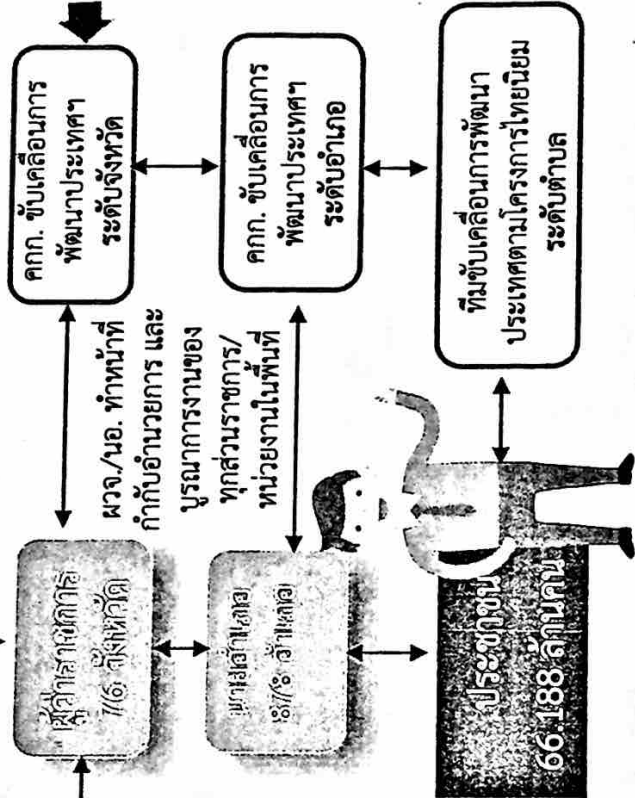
คกก. ขับเคลื่อนการพัฒนาประเทศฯ ระดับจังหวัด

คกก. ขับเคลื่อนการพัฒนาประเทศฯ ระดับอำเภอ

ทีมขับเคลื่อนการพัฒนาประเทศตามโครงการไทยนิยม ระดับตำบล

ผวจ./นอ. ทำหน้าที่กำกับอำนวยการ และบูรณาการงานของทุกส่วนราชการ/หน่วยงานในพื้นที่

ผู้ว่าราชการ 76 จังหวัด

นายอำเภอ 878 อำเภอ

ประชาชน 66,188 หมู่บ้าน